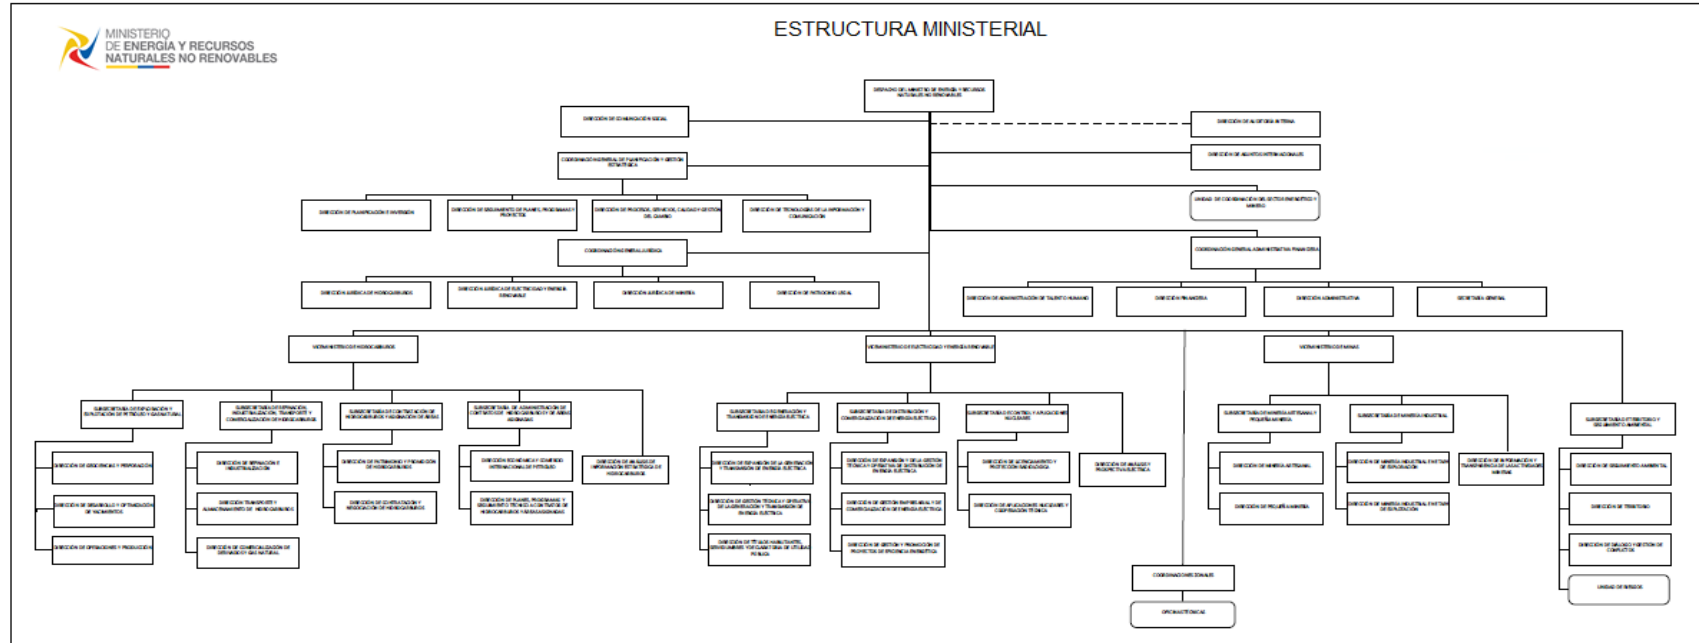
MINISTERIO DE ENERGÍA Y RECURSOS NATURALES NO RENOVABLES

ESTRUCTURA MINISTERIAL

DESPACHO DEL MINISTRO DE ENERGÍA Y RECURSOS NATURALES NO RENOVABLES

DIRECCIÓN DE COMUNICACIÓN SOCIAL

DIRECCIÓN DE AUDITORÍA INTERNA

COORDINACIÓN GENERAL DE PLANIFICACIÓN Y GESTIÓN ESTRATÉGICA

DIRECCIÓN DE ASUNTOS INTERNACIONALES

DIRECCIÓN DE PLANIFICACIÓN E INVERSIÓN

DIRECCIÓN DE SEGUIMIENTO DE PLANES, PROGRAMAS Y PROYECTOS

DIRECCIÓN DE PROCESOS, SERVICIOS, CALIDAD Y GESTIÓN DEL CAMBIO

DIRECCIÓN DE TECNOLOGÍAS DE LA INFORMACIÓN Y COMUNICACIÓN

UNIDAD DE COORDINACIÓN DEL SECTOR ENERGÉTICO Y MINERO

COORDINACIÓN GENERAL JURÍDICA

COORDINACIÓN GENERAL ADMINISTRATIVA FINANCIERA

DIRECCIÓN JURÍDICA DE HIDROCARBUROS

DIRECCIÓN JURÍDICA DE ELECTRICIDAD Y ENERGÍA RENOVABLE

DIRECCIÓN JURÍDICA DE MINERÍA

DIRECCIÓN DE PATROCINIO LEGAL

DIRECCIÓN DE ADMINISTRACIÓN DE TALENTO HUMANO

DIRECCIÓN FINANCIERA

DIRECCIÓN ADMINISTRATIVA

SECRETARÍA GENERAL

VICEMINISTERIO DE HIDROCARBUROS

VICEMINISTERIO DE ELECTRICIDAD Y ENERGÍA RENOVABLE

VICEMINISTERIO DE MINAS

SUBSECRETARÍA DE EXPLORACIÓN Y EXPLOTACIÓN DE PETRÓLEO Y GAS NATURAL

SUBSECRETARÍA DE REFINACIÓN, INDUSTRIALIZACIÓN, TRANSPORTE Y COMERCIALIZACIÓN DE HIDROCARBUROS

SUBSECRETARÍA DE CONTRATACIÓN DE HIDROCARBUROS Y ASIGNACIÓN DE ÁREAS

SUBSECRETARÍA DE ADMINISTRACIÓN DE CONTRATOS DE HIDROCARBUROS Y DE ÁREAS ASIGNADAS

DIRECCIÓN DE EXPLORACIÓN Y PERFORACIÓN

DIRECCIÓN DE DESARROLLO Y OPTIMIZACIÓN DE YACIMIENTOS

DIRECCIÓN DE OPERACIONES Y PRODUCCIÓN

DIRECCIÓN DE REFINACIÓN E INDUSTRIALIZACIÓN

DIRECCIÓN TRANSPORTE Y ALMACENAMIENTO DE HIDROCARBUROS

DIRECCIÓN DE COMERCIALIZACIÓN DE DERIVADOS Y GAS NATURAL

DIRECCIÓN DE PATRIMONIO Y PROMOCIÓN DE HIDROCARBUROS

DIRECCIÓN DE CONTRATACIÓN Y NEGOCIACIÓN DE HIDROCARBUROS

DIRECCIÓN ECONÓMICA Y COMERCIO INTERNACIONAL DE PETRÓLEO

DIRECCIÓN DE PLANES, PROGRAMAS Y SEGUIMIENTO TÉCNICO A CONTRATOS DE HIDROCARBUROS Y ÁREAS ASIGNADAS

DIRECCIÓN DE ANÁLISIS E INFORMACIÓN ESTADÍSTICA DE HIDROCARBUROS

SUBSECRETARÍA DE GENERACIÓN Y TRANSMISIÓN DE ENERGÍA ELÉCTRICA

SUBSECRETARÍA DE DISTRIBUCIÓN Y COMERCIALIZACIÓN DE ENERGÍA ELÉCTRICA

SUBSECRETARÍA DE CONTROL Y APLICACIONES NUCLEARES

DIRECCIÓN DE EXPANSIÓN DE LA GENERACIÓN Y TRANSMISIÓN DE ENERGÍA ELÉCTRICA

DIRECCIÓN DE GESTIÓN TÉCNICA Y OPERATIVA DE LA GENERACIÓN Y TRANSMISIÓN DE ENERGÍA ELÉCTRICA

DIRECCIÓN DE TÍTULOS HABILITANTES, SERVIDUMBRES Y DECLARATORIA DE UTILIDAD PÚBLICA

DIRECCIÓN DE EXPANSIÓN Y DE LA GESTIÓN TÉCNICA Y OPERATIVA DE DISTRIBUCIÓN DE ENERGÍA ELÉCTRICA

DIRECCIÓN DE GESTIÓN EMPRESARIAL Y DE COMERCIALIZACIÓN DE ENERGÍA ELÉCTRICA

DIRECCIÓN DE GESTIÓN Y PROMOCIÓN DE PROYECTOS DE EFICIENCIA ENERGÉTICA

DIRECCIÓN DE LICENCIAMIENTO Y PROTECCIÓN RADIOLÓGICA

DIRECCIÓN DE APLICACIONES NUCLEARES Y COOPERACIÓN TÉCNICA

DIRECCIÓN DE ANÁLISIS Y PROSPECTIVA ELÉCTRICA

COORDINACIONES ZONALES

OFICINAS TÉCNICAS

SUBSECRETARÍA DE MINERÍA ARTESANAL Y PEQUEÑA MINERÍA

SUBSECRETARÍA DE MINERÍA INDUSTRIAL

DIRECCIÓN DE MINERÍA ARTESANAL

DIRECCIÓN DE PEQUEÑA MINERÍA

DIRECCIÓN DE MINERÍA INDUSTRIAL EN ETAPA DE EXPLORACIÓN

DIRECCIÓN DE MINERÍA INDUSTRIAL EN ETAPA DE EXPLOTACIÓN

DIRECCIÓN DE INFORMACIÓN Y TRANSPARENCIA DE LA ACTIVIDAD MINERA

SUBSECRETARÍA DE TERRITORIO Y SEGUIMIENTO AMBIENTAL

DIRECCIÓN DE SEGUIMIENTO AMBIENTAL

DIRECCIÓN DE TERRITORIO

DIRECCIÓN DE DIÁLOGO Y GESTIÓN DE CONFLICTOS

UNIDAD DE RIESGOS